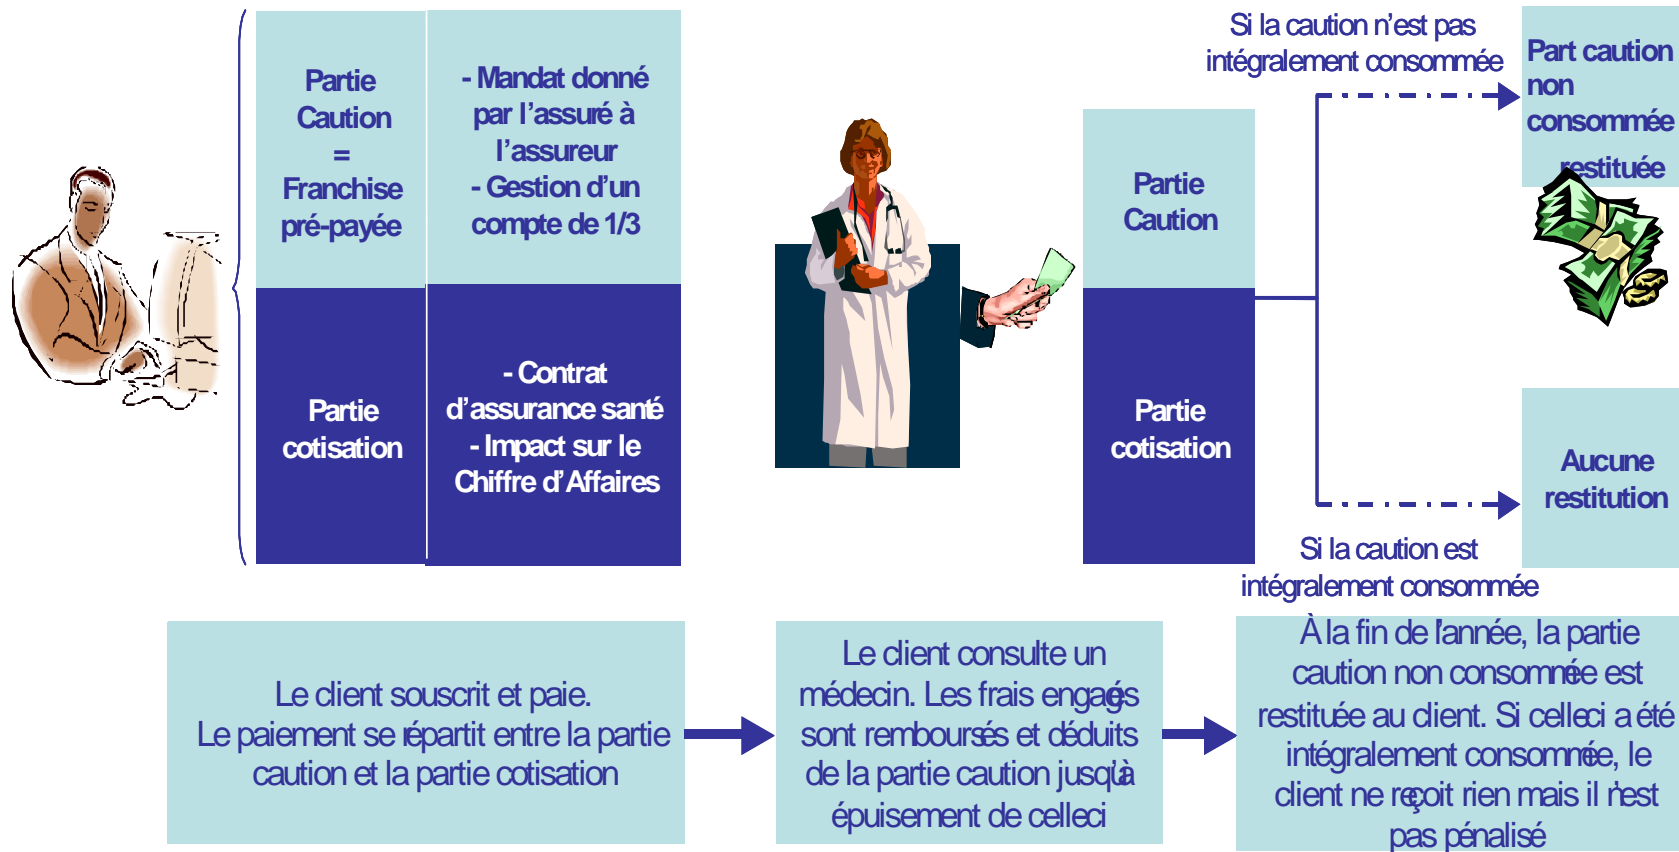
Partie Caution = Franchise pré-payée

- Mandat donné par l'assuré à l'assureur
- Gestion d'un compte de 1/3

Partie cotisation

- Contrat d'assurance santé
- Impact sur le Chiffre d'Affaires

Partie Caution

Partie cotisation

Si la caution n'est pas intégralement consommée

Part caution non consommée restituée

Aucune restitution

Si la caution est intégralement consommée

Le client souscrit et paie.
Le paiement se répartit entre la partie caution et la partie cotisation

Le client consulte un médecin. Les frais engagés sont remboursés et déduits de la partie caution jusqu'à épuisement de celleci

À la fin de l'année, la partie caution non consommée est restituée au client. Si celleci a été intégralement consommée, le client ne reçoit rien mais il n'est pas pénalisé